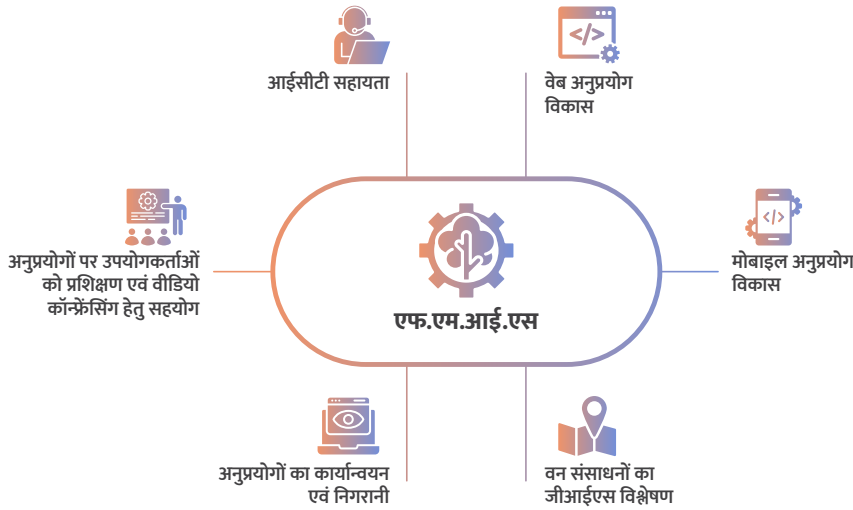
आईसीटी सहायता

वेब अनुप्रयोग विकास

अनुप्रयोगों पर उपयोगकर्ताओं को प्रशिक्षण एवं वीडियो कॉन्फ्रेंसिंग हेतु सहयोग

एफ.एम.आई.एस

मोबाइल अनुप्रयोग विकास

अनुप्रयोगों का कार्यान्वयन एवं निगरानी

वन संसाधनों का जीआईएस विश्लेषण